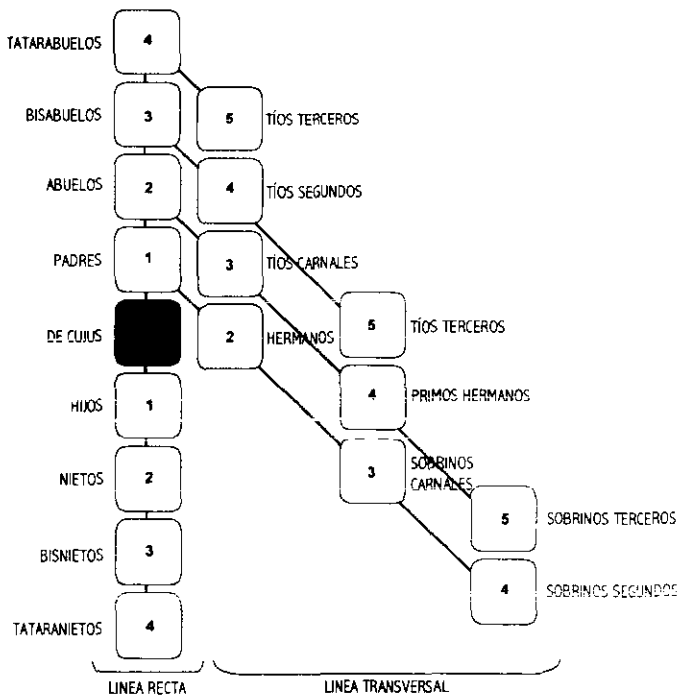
TATARABUELOS 4

BISABUELOS 3

5 TÍOS TERCEROS

ABUELOS 2

4 TÍOS SEGUNDOS

PADRES 1

3 TÍOS CARNALES

5 TÍOS TERCEROS

DE CUJUS

2 HERMANOS

4 PRIMOS HERMANOS

HIJOS 1

3 SOBRINOS CARNALES

NIETOS 2

5 SOBRINOS TERCEROS

BISNIETOS 3

4 SOBRINOS SEGUNDOS

TATARANIETOS 4

LINEA RECTA

LINEA TRANSVERSAL